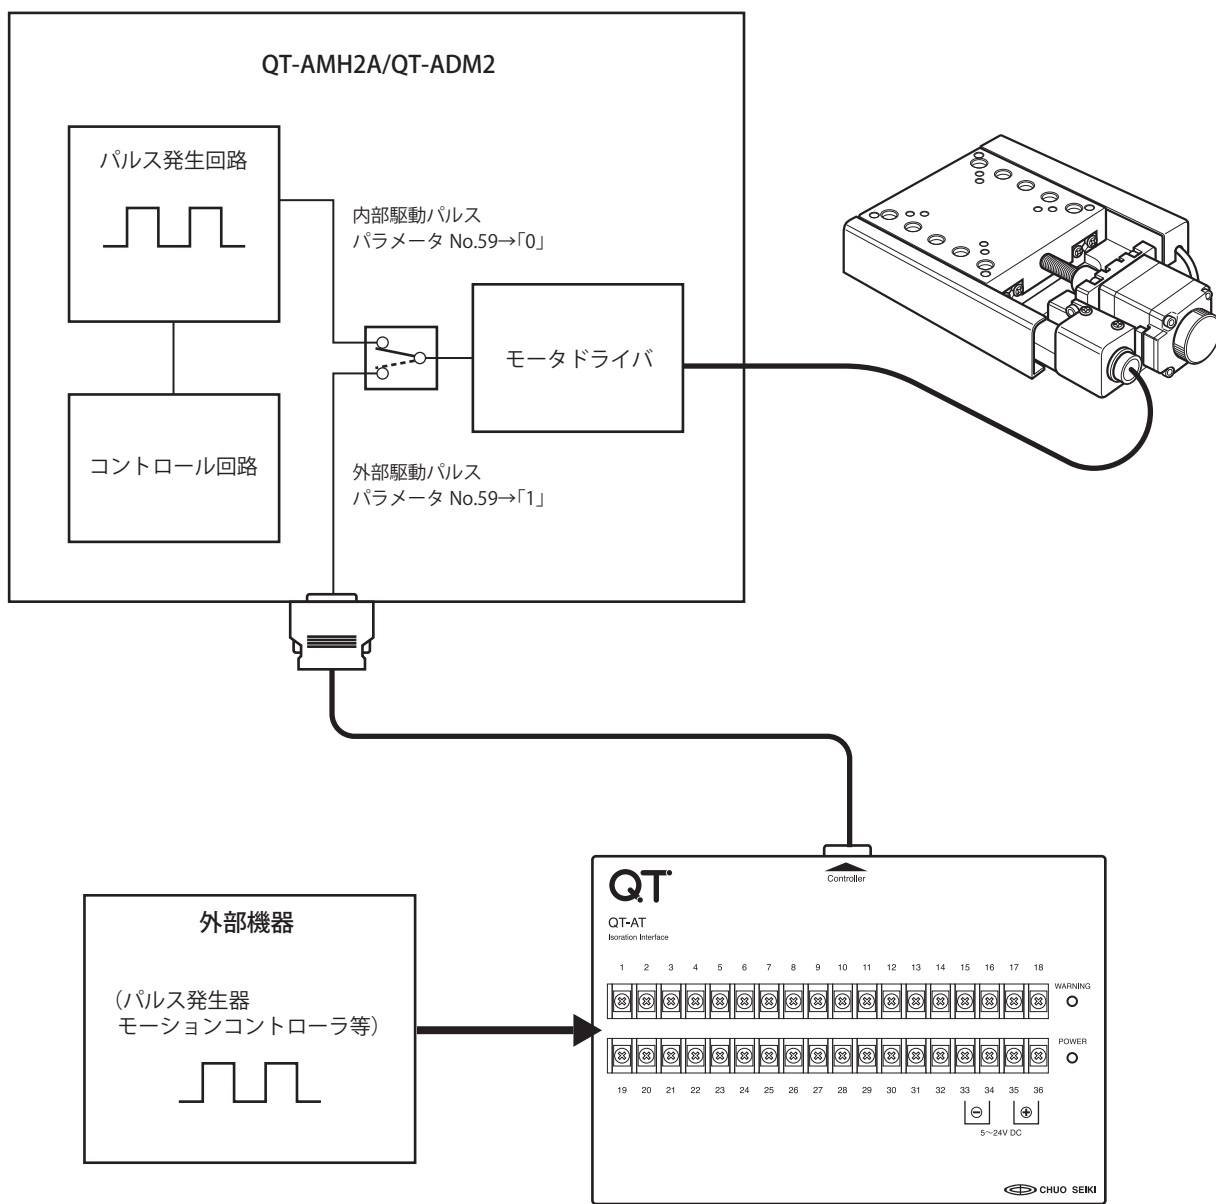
QT-AMH2A/QT-ADM2

パルス発生回路

内部駆動パルス
パラメータ No.59→「0」

モータドライバ

コントロール回路

外部駆動パルス
パラメータ No.59→「1」

Controller

QT

QT-AT
Isoration Interface

1 2 3 4 5 6 7 8 9 10 11 12 13 14 15 16 17 18

WARNING

POWER

19 20 21 22 23 24 25 26 27 28 29 30 31 32 33 34 35 36

⊖ ⊕
5～24V DC

CHUO SEIKI

外部機器

（パルス発生器
モーションコントローラ等）